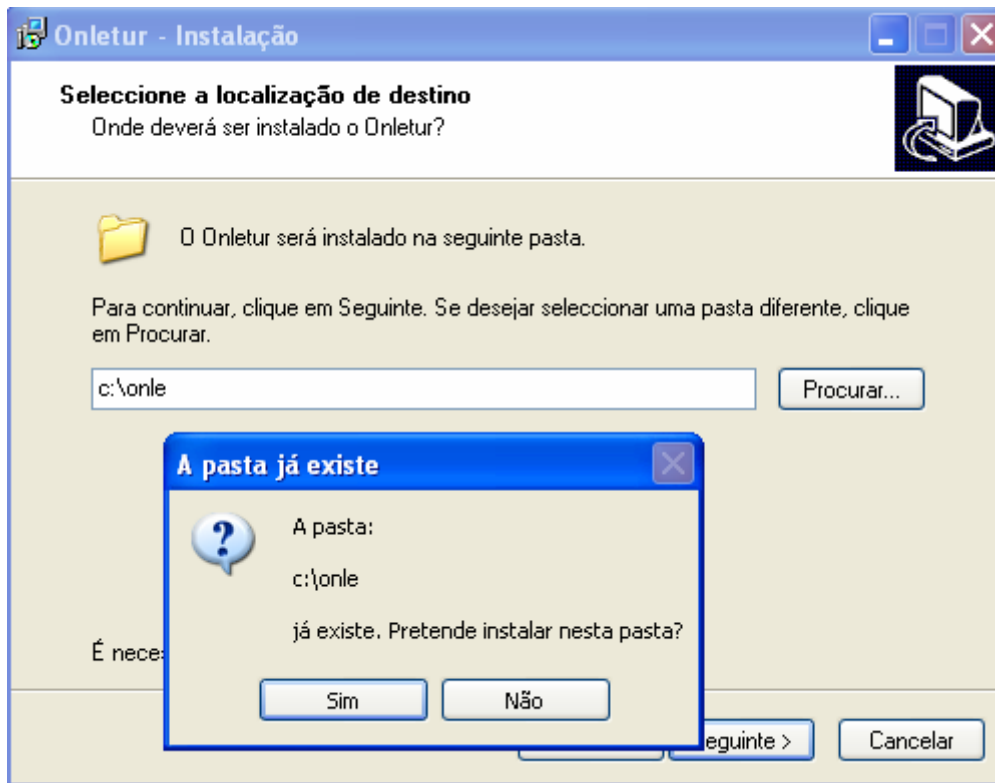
Onletur - Instalação

Seleccione a localização de destino
Onde deverá ser instalado o Onletur?

O Onletur será instalado na seguinte pasta.

Para continuar, clique em Seguinte. Se desejar seleccionar uma pasta diferente, clique em Procurar.

c:\onle

Procurar...

A pasta já existe

A pasta:

c:\onle

já existe. Pretende instalar nesta pasta?

Sim
Não

É neces

eguinte >
Cancelar